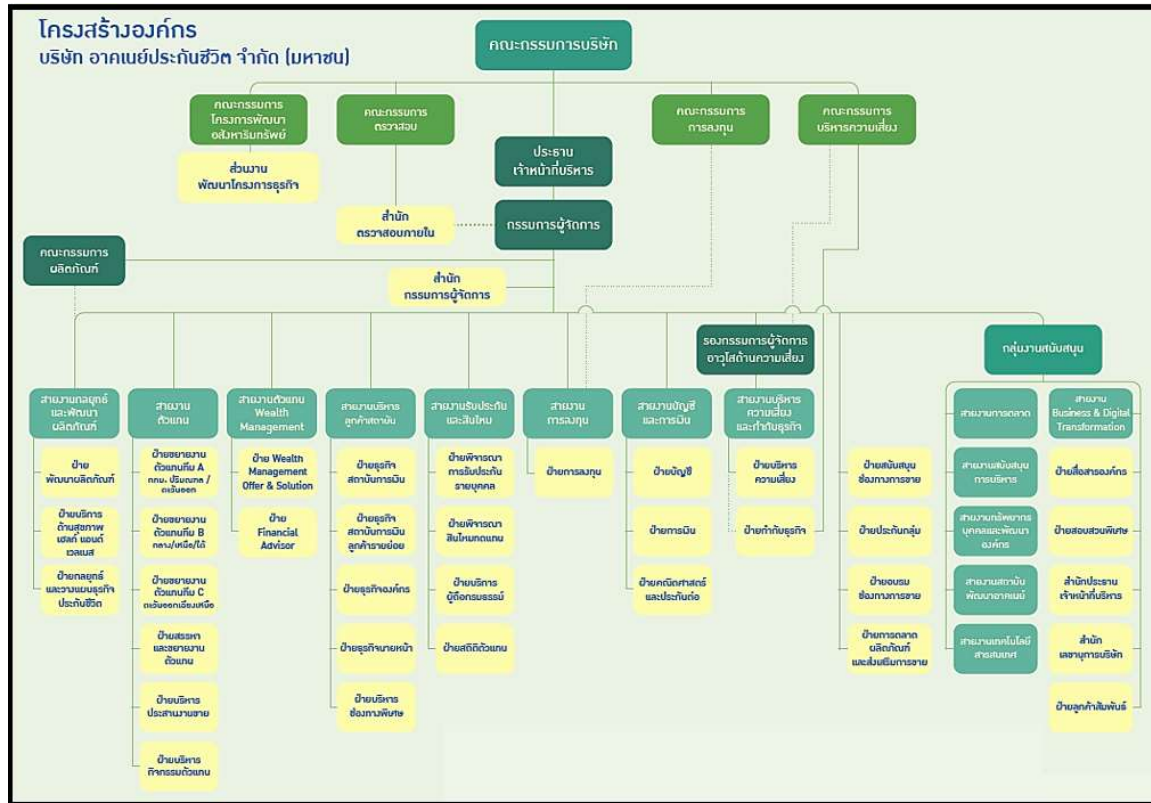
โครงสร้างองค์กร
บริษัท อาคเนย์ประกันชีวิต จำกัด (มหาชน)

คณะกรรมการบริษัท

คณะกรรมการโครงการพัฒนาอสังหาริมทรัพย์

ส่วนงานพัฒนาโครงการธุรกิจ

คณะกรรมการตรวจสอบ

ประธานเจ้าหน้าที่บริหาร

คณะกรรมการการลงทุน

คณะกรรมการบริหารความเสี่ยง

สำนักตรวจสอบภายใน

กรรมการผู้จัดการ

คณะกรรมการผลิตภัณฑ์

สำนักกรรมการผู้จัดการ

รองกรรมการผู้จัดการอาวุโสด้านความเสี่ยง

กลุ่มงานสนับสนุน

สายงานกลยุทธ์และพัฒนาผลิตภัณฑ์
ฝ่ายพัฒนาผลิตภัณฑ์
ฝ่ายบริการด้านสุขภาพ เฮลท์ แอนด์ เวลเนส
ฝ่ายกลยุทธ์และวางแผนธุรกิจประกันชีวิต

สายงานตัวแทน
ฝ่ายขยายงานตัวแทนทีม A กทม., ปริมณฑล / ตะวันออก
ฝ่ายขยายงานตัวแทนทีม B กลาง/เหนือ/ใต้
ฝ่ายขยายงานตัวแทนทีม C ตะวันออกเฉียงเหนือ
ฝ่ายสรรหาและขยายงานตัวแทน
ฝ่ายบริหารประสานงานขาย
ฝ่ายบริหารกิจกรรมตัวแทน

สายงานตัวแทน Wealth Management
ฝ่าย Wealth Management Offer & Solution
ฝ่าย Financial Advisor

สายงานบริหารลูกค้าสถาบัน
ฝ่ายธุรกิจสถาบันการเงิน
ฝ่ายธุรกิจสถาบันการเงินลูกค้ารายย่อย
ฝ่ายธุรกิจองค์กร
ฝ่ายธุรกิจนายหน้า
ฝ่ายบริหารช่องทางพิเศษ

สายงานรับประกันและสินไหม
ฝ่ายพิจารณาการรับประกันรายบุคคล
ฝ่ายพิจารณาสินไหมทดแทน
ฝ่ายบริการผู้ถือกรมธรรม์
ฝ่ายสถิติตัวแทน

สายงานการลงทุน
ฝ่ายการลงทุน

สายงานบัญชีและการเงิน
ฝ่ายบัญชี
ฝ่ายการเงิน
ฝ่ายคณิตศาสตร์และประกันต่อ

สายงานบริหารความเสี่ยงและกำกับธุรกิจ
ฝ่ายบริหารความเสี่ยง
ฝ่ายกำกับธุรกิจ

ฝ่ายสนับสนุนช่องทางการขาย
ฝ่ายประกันกลุ่ม
ฝ่ายอบรมช่องทางการขาย
ฝ่ายการตลาดผลิตภัณฑ์และส่งเสริมการขาย

สายงานการตลาด
สายงานสนับสนุนการบริหาร
สายงานทรัพยากรบุคคลและพัฒนาองค์กร
สายงานสถาบันพัฒนาอาคเนย์
สายงานเทคโนโลยีสารสนเทศ

สายงาน Business & Digital Transformation
ฝ่ายสื่อสารองค์กร
ฝ่ายสอบสวนพิเศษ
สำนักประธานเจ้าหน้าที่บริหาร
สำนักเลขานุการบริษัท
ฝ่ายลูกค้าสัมพันธ์